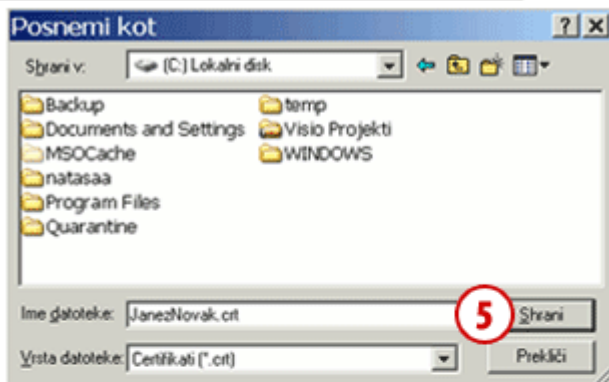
Posnemi kot

?

X

Shrani v:

(C:) Lokalni disk

Backup

Documents and Settings

MSOCache

natasaa

Program Files

Quarantine

temp

Visio Projekti

WINDOWS

Ime datoteke:

JanezNovak.crt

5

Shrani

Vrsta datoteke:

Certifikati (*.crt)

Prekliči